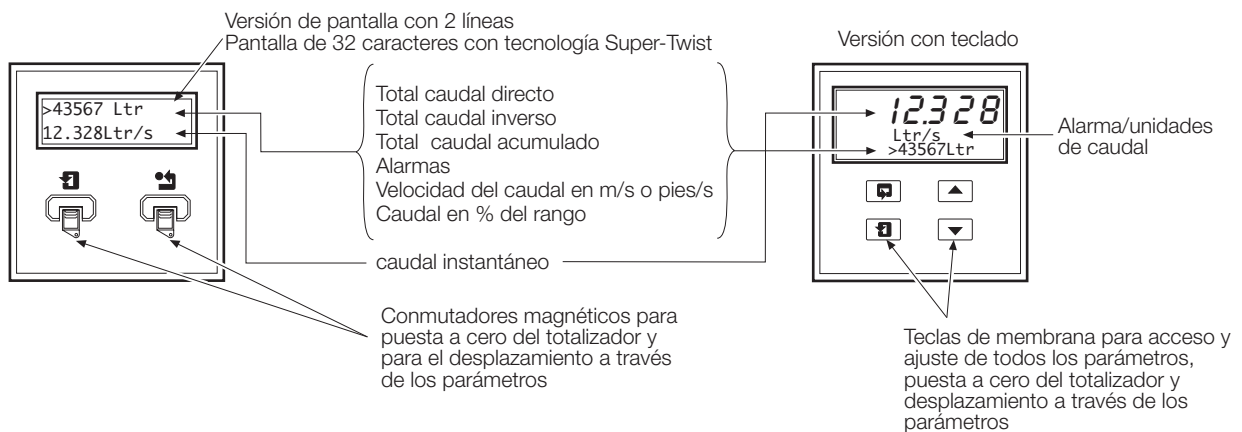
Versión de pantalla con 2 líneas
Pantalla de 32 caracteres con tecnología Super-Twist

Versión con teclado

>43567 Ltr
12.328Ltr/s

Total caudal directo
Total caudal inverso
Total caudal acumulado
Alarmas
Velocidad del caudal en m/s o pies/s
Caudal en % del rango

12.328
Ltr/s
>43567Ltr

Alarma/unidades de caudal

caudal instantáneo

Conmutadores magnéticos para puesta a cero del totalizador y para el desplazamiento a través de los parámetros

Teclas de membrana para acceso y ajuste de todos los parámetros, puesta a cero del totalizador y desplazamiento a través de los parámetros